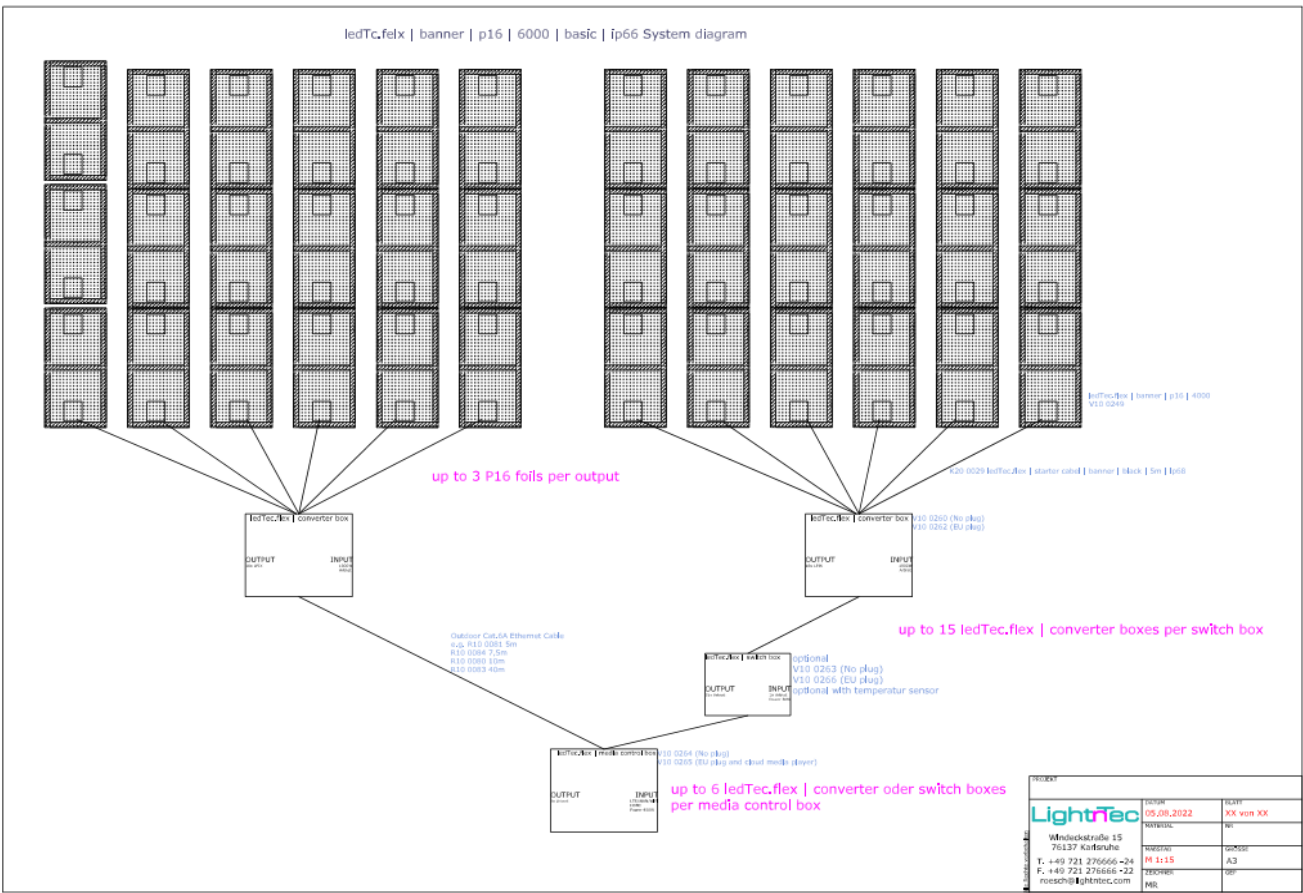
ledTc.felx | banner | p16 | 6000 | basic | ip66 System diagram

ledTec.flex | banner | p16 | 4000
V10 0249

K20 0029 ledTec.flex | starter cabel | banner | black | 5m | ip68

up to 3 P16 foils per output

ledTec.flex | converter box
OUTPUT
INPUT

ledTec.flex | converter box
OUTPUT
INPUT

V10 0260 (No plug)
V10 0262 (EU plug)

up to 15 ledTec.flex | converter boxes per switch box

Outdoor Cat.6A Ethernet Cable
e.g. R10 0081 5m
R10 0084 7.5m
R10 0080 10m
R10 0083 40m

ledTec.flex | switch box
OUTPUT
INPUT

optional
V10 0263 (No plug)
V10 0266 (EU plug)
optional with temperatur sensor

ledTec.flex | media control box
OUTPUT
INPUT

V10 0264 (No plug)
V10 0265 (EU plug and cloud media player)

up to 6 ledTec.flex | converter oder switch boxes per media control box

PROJEKT
LightTec
Windeckstraße 15
76137 Karlsruhe
T. +49 721 276666 -24
F. +49 721 276666 -22
roesch@lighttec.com

DATUM
05.08.2022
BLATT
XX von XX
MATERIAL
NR
MASSTAB
M 1:15
GRÖSSE
A3
ZEICHNER
MR
GEP